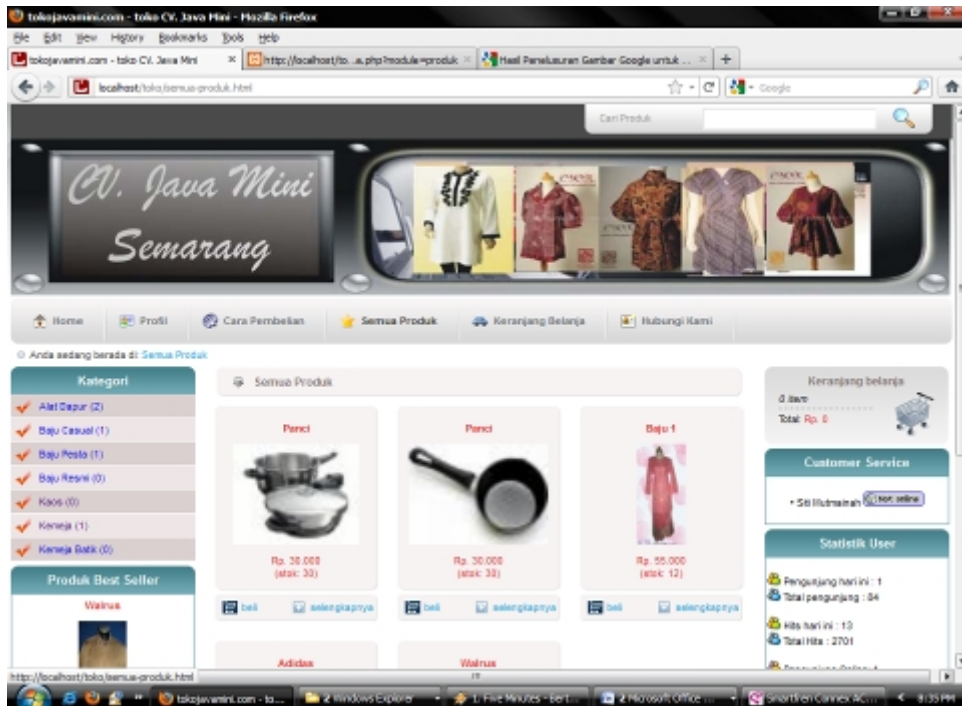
tokojavamini.com - toko CV. Java Mini - Mozilla Firefox

File Edit View History Bookmarks Tools Help

tokojavamini.com - toko CV. Java Mini | http://localhost/to...a.php?module=produk | Hasil Penelusuran Gambar Google untuk ... | +

localhost/toko/semua-produk.html

Google

Cari Produk

CV. Java Mini Semarang

Home | Profil | Cara Pembelian | Semua Produk | Keranjang Belanja | Hubungi Kami

Anda sedang berada di: Semua Produk

Kategori

Alat Dapur (2)

Baju Casual (1)

Baju Pesta (1)

Baju Resmi (0)

Kaos (0)

Kemeja (1)

Kemeja Batik (0)

Produk Best Seller

Walrus

Semua Produk

Panci

Rp. 30.000 (stok: 30)

beli | selengkapnya

Panci

Rp. 30.000 (stok: 30)

beli | selengkapnya

Baju 1

Rp. 55.000 (stok: 12)

beli | selengkapnya

Adidas

Walrus

Keranjang belanja

0 item

Total: Rp. 0

Customer Service

Siti Mutmainah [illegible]

Statistik User

Pengunjung hari ini : 1

Total pengunjung : 84

Hits hari ini : 13

Total Hits : 2701

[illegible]

http://localhost/toko/semua-produk.html

tokojavamini.com - to... | 2 Windows Explorer | 1. Five Minutes - Bert... | 2 Microsoft Office ... | Smartfren Connex AC... | 8:35 PM